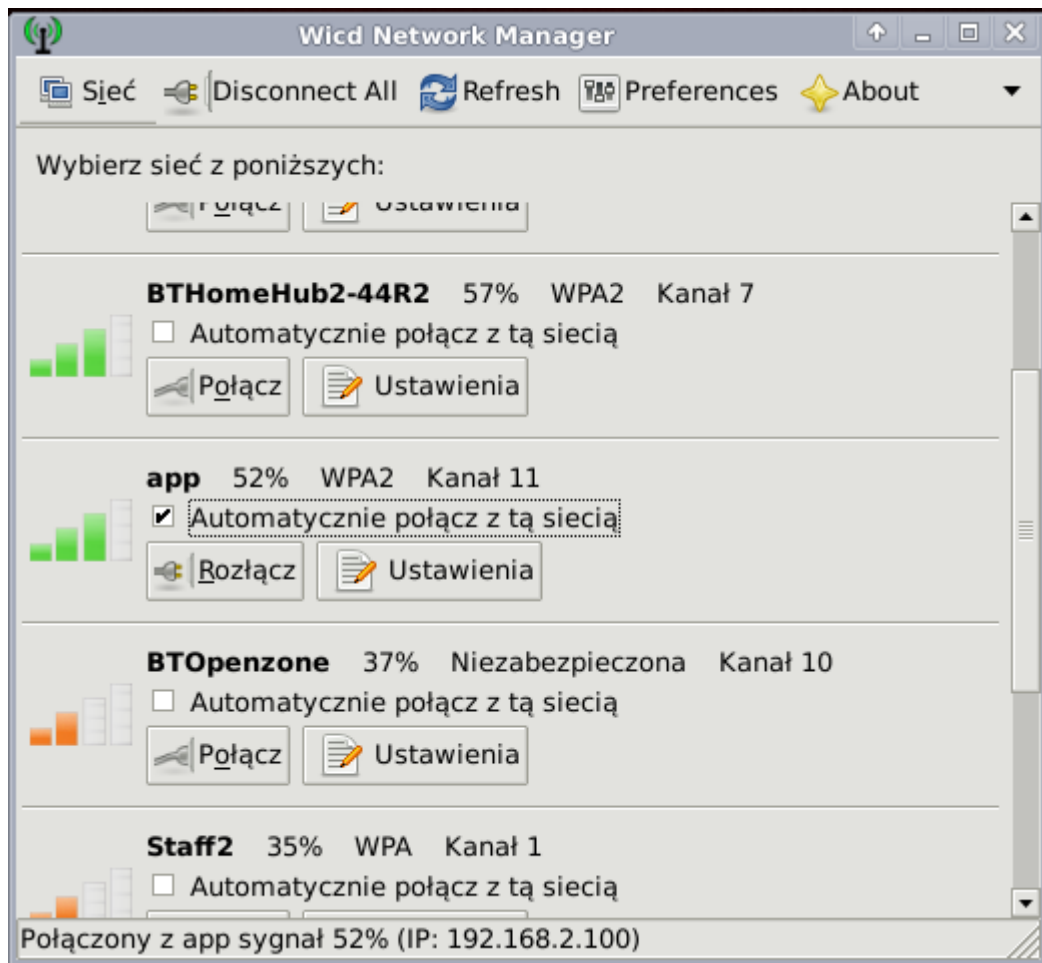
Wicd Network Manager

Sieć Disconnect All Refresh Preferences About

Wybierz sieć z poniższych:

Połącz Ustawienia

BTHomeHub2-44R2 57% WPA2 Kanał 7
Automatycznie połącz z tą siecią
Połącz Ustawienia

app 52% WPA2 Kanał 11
Automatycznie połącz z tą siecią
Rozłącz Ustawienia

BTOpenzone 37% Niezabezpieczona Kanał 10
Automatycznie połącz z tą siecią
Połącz Ustawienia

Staff2 35% WPA Kanał 1
Automatycznie połącz z tą siecią

Połączony z app sygnał 52% (IP: 192.168.2.100)